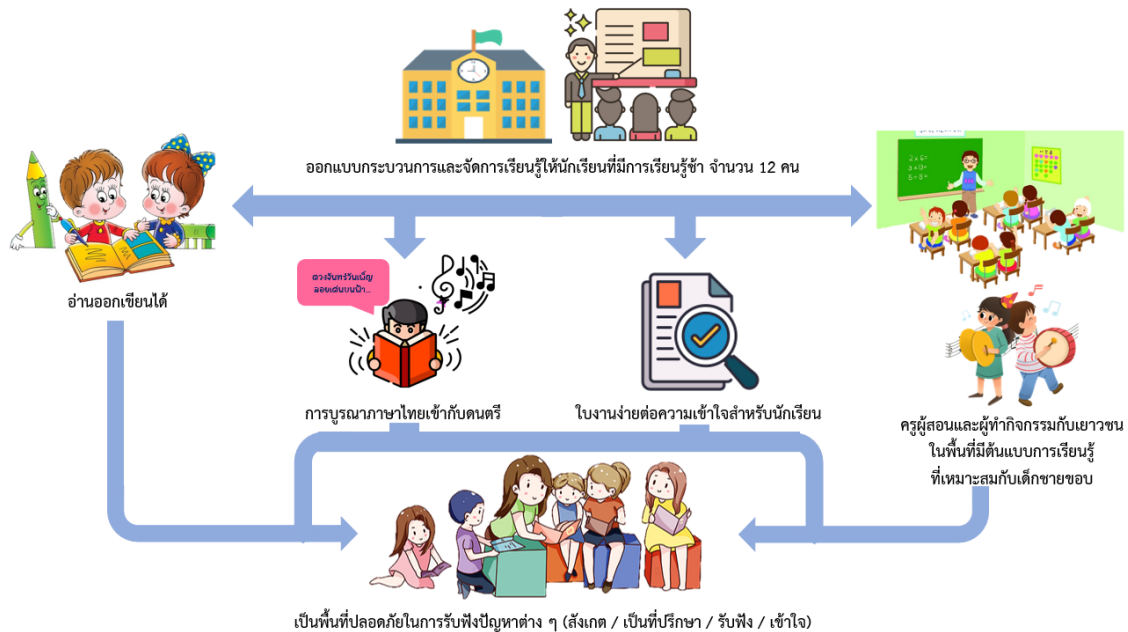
ออกแบบกระบวนการและจัดการเรียนรู้ให้นักเรียนที่มีการเรียนรู้ช้า จำนวน 12 คน

อ่านออกเขียนได้

ดวงจันทร์วันเพ็ญ ลอยเด่นบนฟ้า...

การบูรณาภาษาไทยเข้ากับดนตรี

ใบงานง่ายต่อความเข้าใจสำหรับนักเรียน

ครูผู้สอนและผู้ทำกิจกรรมกับเยาวชน ในพื้นที่มีต้นแบบการเรียนรู้ ที่เหมาะสมกับเด็กชายขอบ

เป็นพื้นที่ปลอดภัยในการรับฟังปัญหาต่าง ๆ (สังเกต / เป็นที่ปรึกษา / รับฟัง / เข้าใจ)